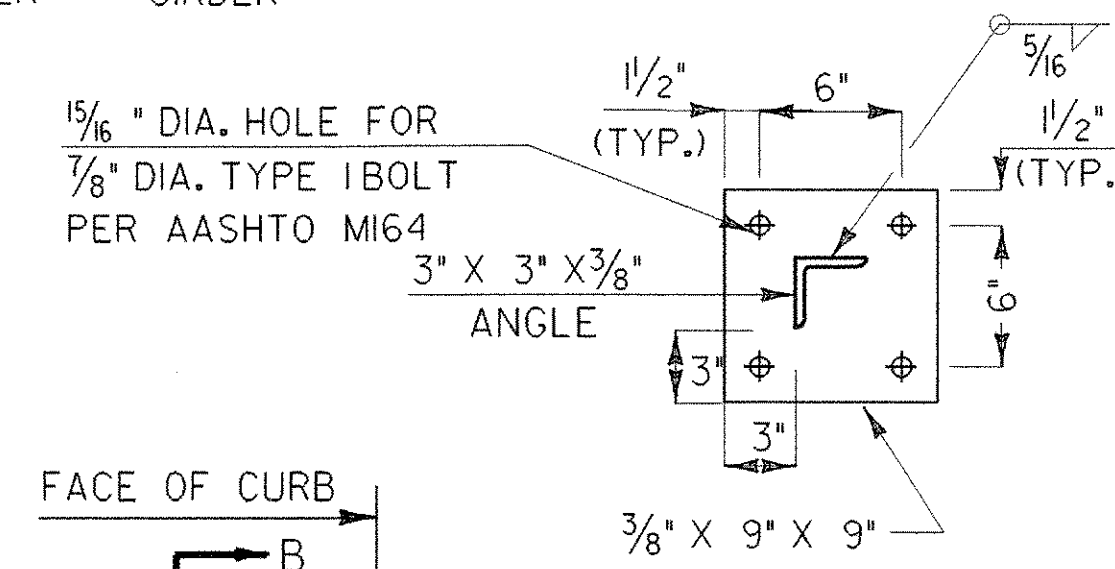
ER GIRDER

$\frac{15}{16}$ " DIA. HOLE FOR $\frac{7}{8}$" DIA. TYPE I BOLT PER AASHTO M164

$1\frac{1}{2}$" (TYP.)

6"

$\frac{5}{16}$

$1\frac{1}{2}$" (TYP.

3" X 3" X$\frac{3}{8}$" ANGLE

6"

3"

3"

FACE OF CURB

$\frac{3}{8}$" X 9" X 9"

B